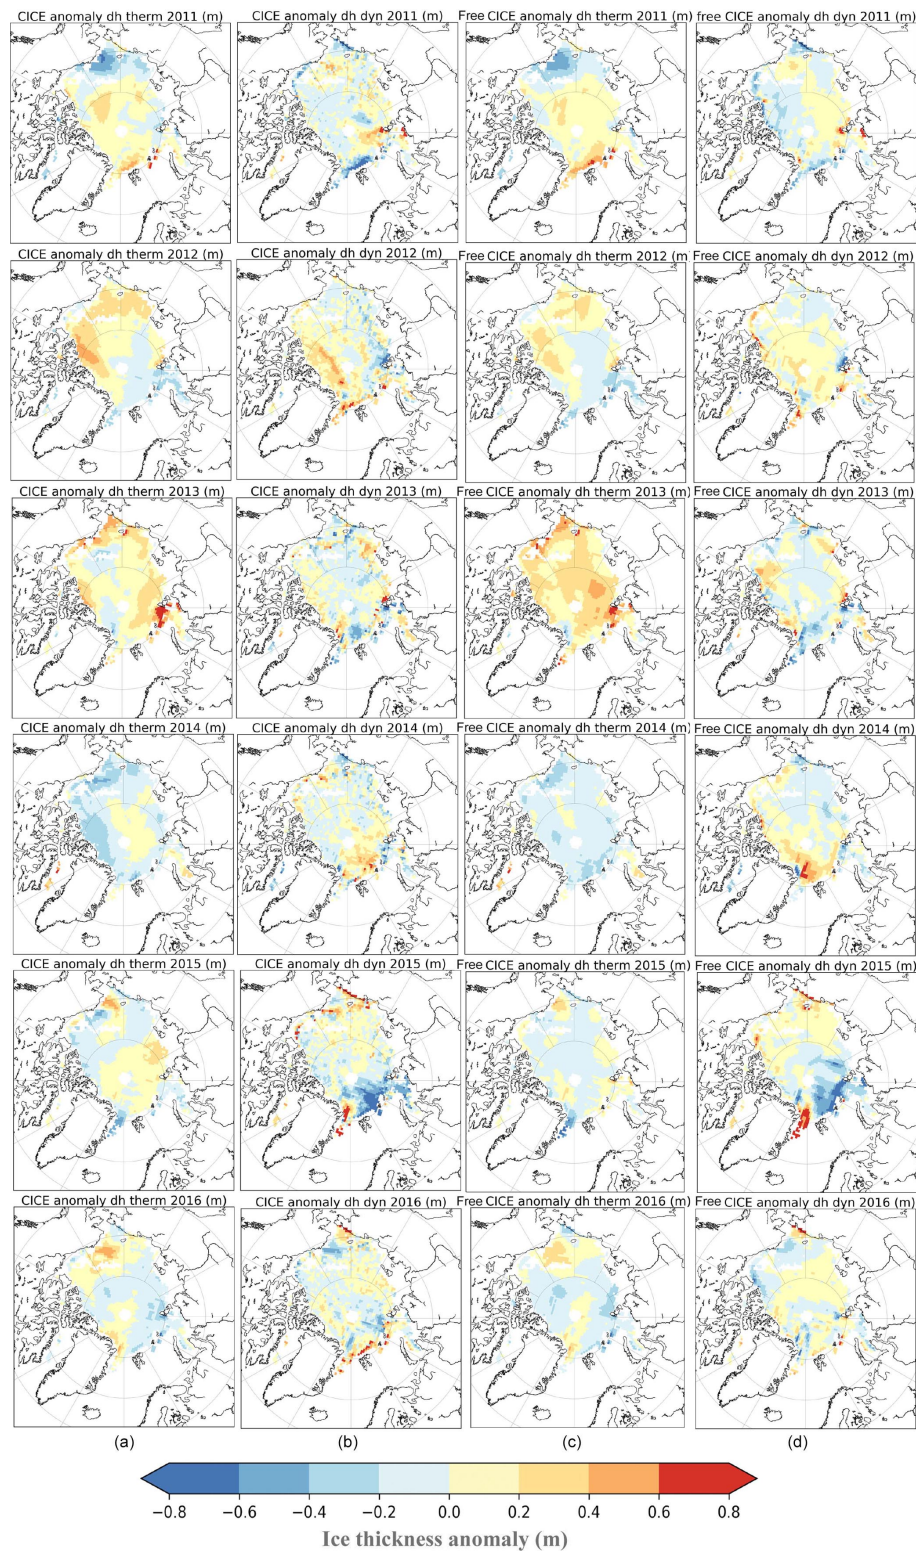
CICE anomaly dh therm 2011 (m)
CICE anomaly dh dyn 2011 (m)
Free CICE anomaly dh therm 2011 (m)
free CICE anomaly dh dyn 2011 (m)

CICE anomaly dh therm 2012 (m)
CICE anomaly dh dyn 2012 (m)
Free CICE anomaly dh therm 2012 (m
Free CICE anomaly dh dyn 2012 (m)

CICE anomaly dh therm 2013 (m)
CICE anomaly dh dyn 2013 (m)
Free CICE anomaly dh therm 2013 (m)
Free CICE anomaly dh dyn 2013 (m)

CICE anomaly dh therm 2014 (m)
CICE anomaly dh dyn 2014 (m)
Free CICE anomaly dh therm 2014 (m)
Free CICE anomaly dh dyn 2014 (m)

CICE anomaly dh therm 2015 (m)
CICE anomaly dh dyn 2015 (m)
Free CICE anomaly dh therm 2015 (m)
Free CICE anomaly dh dyn 2015 (m)

CICE anomaly dh therm 2016 (m)
CICE anomaly dh dyn 2016 (m)
Free CICE anomaly dh therm 2016 (m)
Free CICE anomaly dh dyn 2016 (m)

(a)
(b)
(c)
(d)

−0.8 −0.6 −0.4 −0.2 0.0 0.2 0.4 0.6 0.8
Ice thickness anomaly (m)